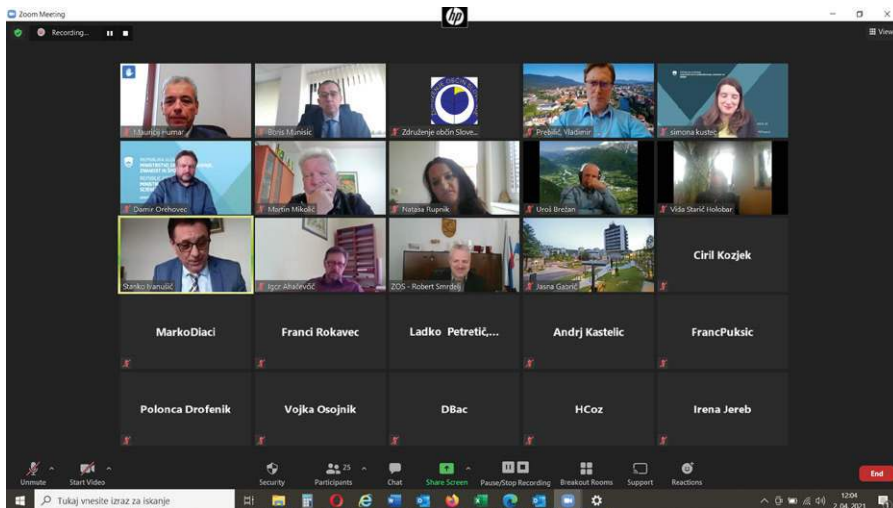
Zoom Meeting

Recording...

View

Maurizio Humar

Boris Munišić

Združenje občin Slove...

Prebilič, Vladimir

simona kustec

Damir Orehovec

Martin Mikolič

Nataša Rupnik

Uroš Brežan

Vida Starič Holobar

Stanko Ivanušič

Igor Ahačevčič

ZOS - Robert Smrdelj

Jasna Gabrič

Ciril Kozjek

MarkoDiaci

Franci Rokavec

Ladko Petretič,...

Andrj Kastelic

FrancPuksic

Polonca Drofenik

Vojka Osojnik

DBac

HCoz

Irena Jereb

Unmute

Start Video

Security

Participants 25

Chat

Share Screen

Pause/Stop Recording

Breakout Rooms

Support

Reactions

End

Tukaj vnesite izraz za iskanje

12:04

2. 04. 2021